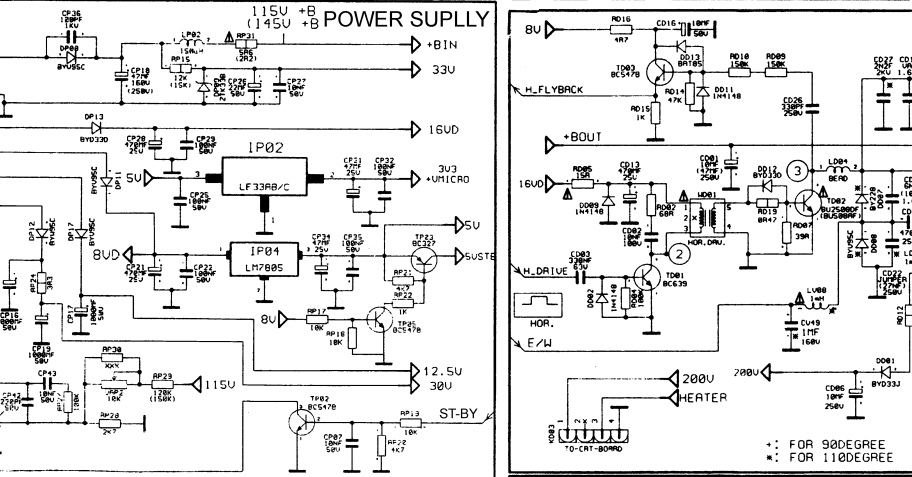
115V +B
(145V +B POWER SUPLLY

CP36
120PF
1KV

DP08
BYV95C

LP02
15UH

RP31
5R6
(2R2)

RP15
12K
(15K)

CP18
47NF
160V
(250V)

CP26
22NF
50V

CP27
10NF
50V

+BIN

33V

DP13
BYD33D

16VD

CP28
470NF
25V

CP29
100NF
50V

IP02

LF33AB/C

5V

DP11
BYV95C

CP25
100NF
50V

CP31
10UF
25V

CP32
100NF
50V

3V3
+UMICRO

5V

SUSTB

TP23
BC327

DP12
BYV95C

DP17
BYV95C

8VD

IP04
LM7805

CP34
47NF
25V

CP35
100NF
50V

CP21
470NF
25V

CP23
100NF
50V

RP24
3R3

RP21
4K7
RP22
1K

CP16
1000NF
50V

CP17
1000NF
50V

8V

RP17
10K

RP18
10K

TP05
BC547B

CP19
1000NF
50V

12.5V

30V

RP30
XXX

CP43
10NF
50V

RP27
10K

RP29
120K
(150K)

115V

CP42
220PF
50V

RP20
2K7

TP02
BC547B

CP07
10NF
50V

RP13
10K

RP22
4K7

ST-BY

8V

RD16
4R7

CD16
10MF
50V

TD03
BC547B

DD13
BAT85

RD10
150K

RD09
150K

CD27
2N2F
2KV

H_FLYBACK

RD14
47K

DD11
1N4148

RD15
1K

CD26
330PF
250V

+BOUT

16VD

RD05
15R

CD13
470MF
25V

CD01
10NF
(47NF)
250V

DD12
BYD33D

3

LD04
BEAD

DD09
1N4148

WD01

TD02
BU2508DF
(BU508AF)

CD02
10NF
50V

RD02
68R

RD19
0R47

RD07
39R

2

HOR. DRV.

H_DRIVE

CD03
330NF
63V

DD02
1N4148

RD08
1K

TD01
BC639

BY228

BYV95C

DD08

CD22
JUMPER
(27NF)
250V

HOR.

LV08
1mH

CV49
1MF
160V

E/W

200V

200V

HEATER

CD06
10MF
250V

DD01
BYD33J

KD03
1 2 3 4
TO-CRT-BOARD

+: FOR 90DEGREE
*: FOR 110DEGREE